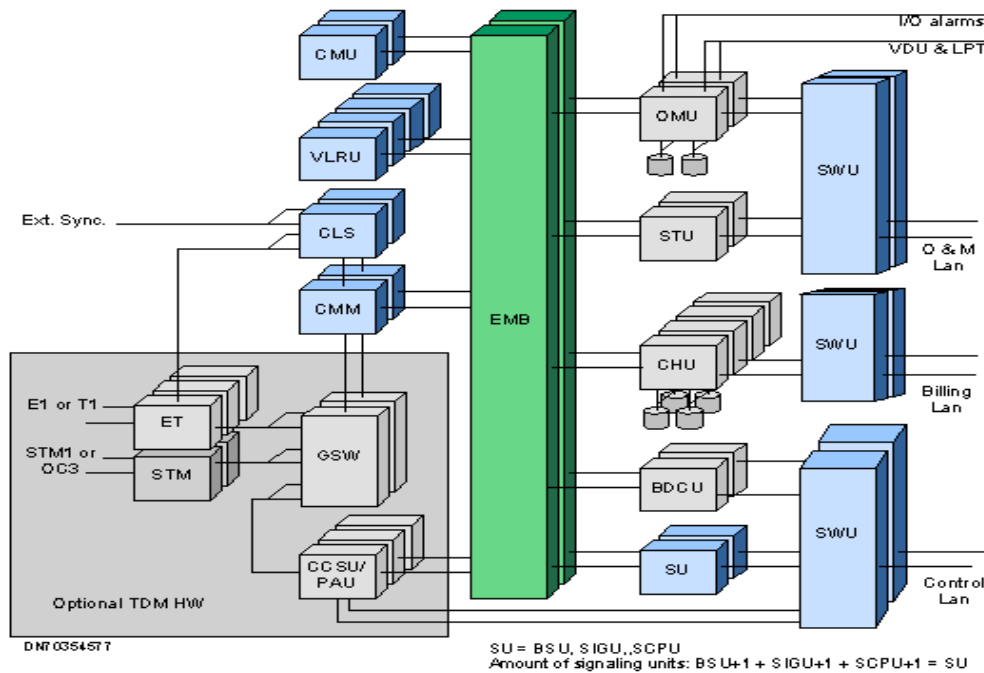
I/O alarms
VDU & LPT
CMU
VLRU
OMU
Ext. Sync.
CLS
STU
SWU
O & M Lan
CMM
EMB
CHU
SWU
Billing Lan
E1 or T1
ET
STM1 or OC3
STM
GSW
BDCU
SWU
CCSU/ PAU
SU
Control Lan
Optional TDM HW
DN70354577
SU = BSU, SIGU,,SCPU
Amount of signaling units: BSU+1 + SIGU+1 + SCPU+1 = SU